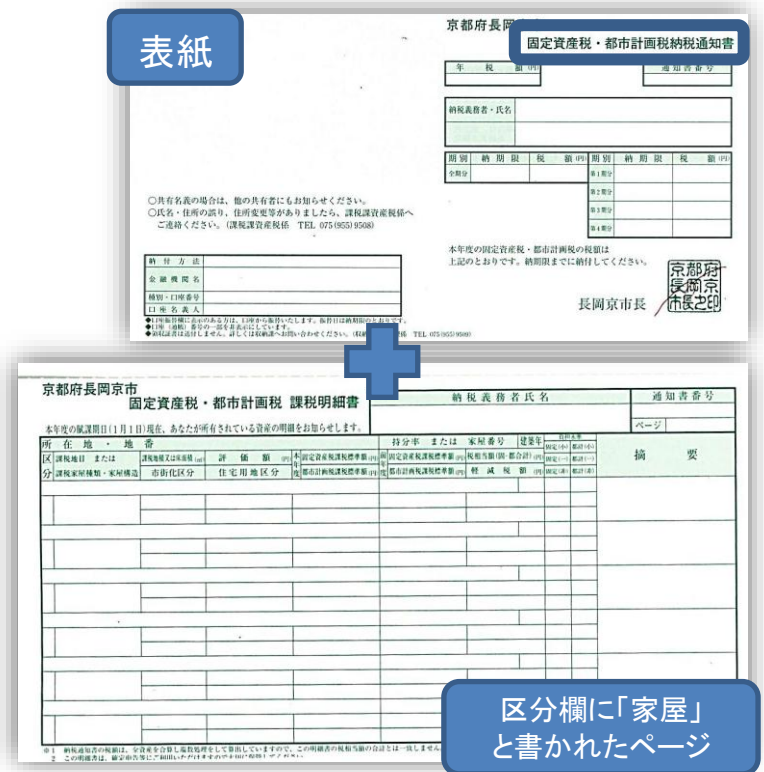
表紙

京都府長岡京市

固定資産税・都市計画税納税通知書

| 年税額 (円) | 通知書番号 |
|---|---|

納税義務者・氏名

| 期別 | 納期限 | 税額 (円) | 期別 | 納期限 | 税額 (円) |
|---|---|---|---|---|---|
| 全期分 | | | 第1期分 | | |
| | | | 第2期分 | | |
| | | | 第3期分 | | |
| | | | 第4期分 | | |

○共有名義の場合は、他の共有者にもお知らせください。
○氏名・住所の誤り、住所変更等がありましたら、課税課資産税係へご連絡ください。(課税課資産税係 TEL 075(955)9508)

| 納付方法 | |
|---|---|
| 金融機関名 | |
| 種別・口座番号 | |
| 口座名義人 | |

本年度の固定資産税・都市計画税の税額は上記のとおりです。納期限までに納付してください。

長岡京市長

京都府長岡京市長之印

京都府長岡京市

固定資産税・都市計画税 課税明細書

本年度の賦課期日(1月1日)現在、あなたが所有されている資産の明細をお知らせします。

納税義務者氏名

通知書番号

ページ

| 所在地・地番 | | | | | 持分率 または 家屋番号 | 建築年 | | 摘要 |
|---|---|---|---|---|---|---|---|---|
| 区分 | 課税地目 または 課税家屋種類・家屋構造 | 課税地積又は床面積 (㎡) 市街化区分 | 評価額 (円) 住宅用地区分 | 本年度 固定資産税課税標準額 (円) 都市計画税課税標準額 (円) | 前年度 固定資産税課税標準額 (円) 都市計画税課税標準額 (円) | 税相当額(固・都合計) (円) 軽減税額 (円) | 固定(小) 固定(一) 固定(軽) | 都計(小) 都計(一) 都計(軽) | |

※1 納税通知書の税額は、... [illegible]
2 この明細書は、... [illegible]

区分欄に「家屋」と書かれたページ